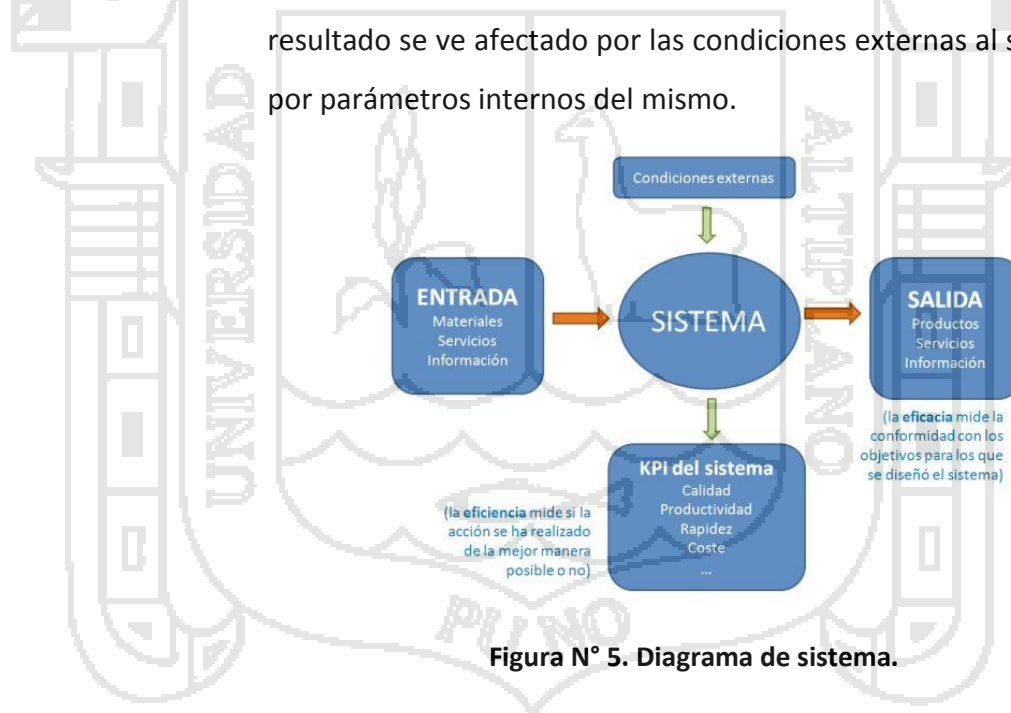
resultado se ve afectado por las condiciones externas al s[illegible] por parámetros internos del mismo.

Condiciones externas

ENTRADA
Materiales
Servicios
Información

SISTEMA

SALIDA
Productos
Servicios
Información

(la eficacia mide la conformidad con los objetivos para los que se diseñó el sistema)

KPI del sistema
Calidad
Productividad
Rapidez
Coste
...

(la eficiencia mide si la acción se ha realizado de la mejor manera posible o no)

UNIVERSIDAD
ALTIPLANO
PUNO

Figura N° 5. Diagrama de sistema.